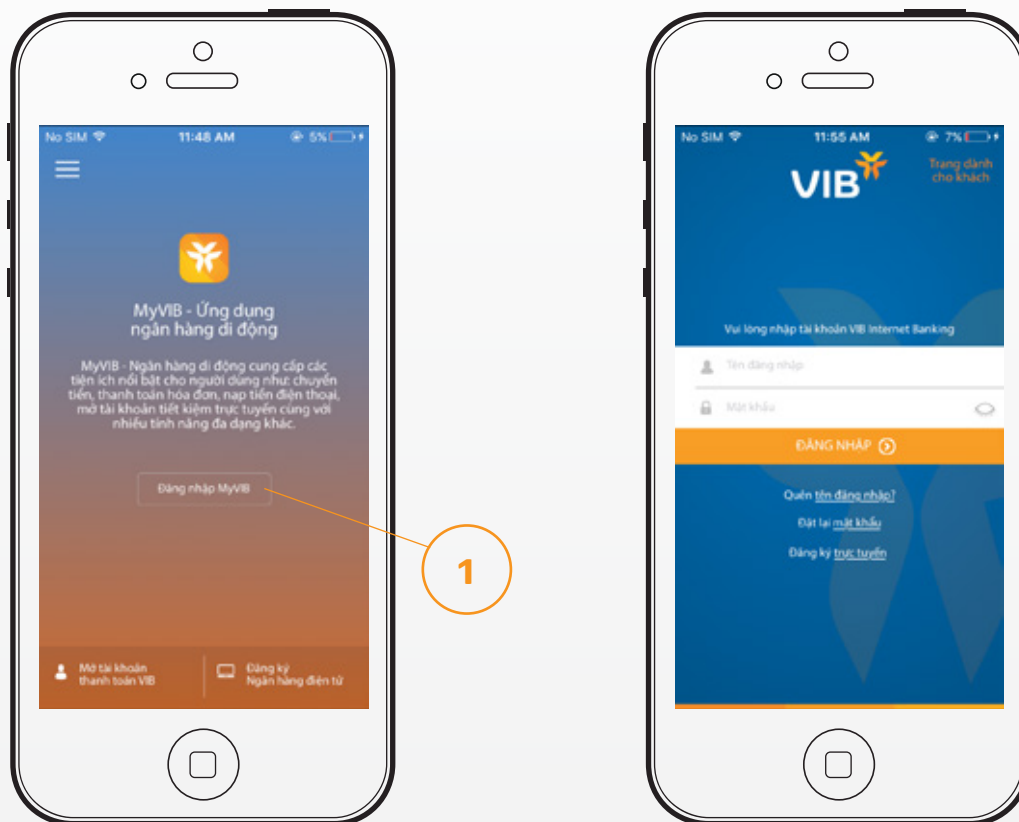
No SIM 11:48 AM 5%

MyVIB - Ứng dụng ngân hàng di động

MyVIB - Ngân hàng di động cung cấp các tiện ích nổi bật cho người dùng như: chuyển tiền, thanh toán hóa đơn, nạp tiền điện thoại, mở tài khoản tiết kiệm trực tuyến cùng với nhiều tính năng đa dạng khác.

Đăng nhập MyVIB

1

Mở tài khoản thanh toán VIB

Đăng ký Ngân hàng điện tử

No SIM 11:55 AM 7%

VIB

Trang dành cho khách

Vui lòng nhập tài khoản VIB Internet Banking

Tên đăng nhập

Mật khẩu

ĐĂNG NHẬP

Quên tên đăng nhập?

Đặt lại mật khẩu

Đăng ký trực tuyến